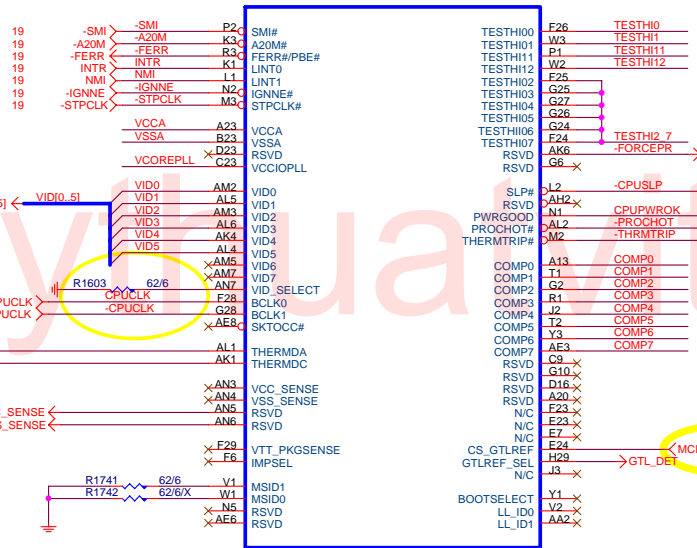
19 -SMI -SMI P2 SMI#
19 -A20M -A20M K3 A20M#
19 -FERR -FERR R3 FERR#/PBE#
19 INTR INTR K1 LINT0
19 NMI NMI L1 LINT1
19 -IGNNE -IGNNE N2 IGNNE#
19 -STPCLK -STPCLK M3 STPCLK#

VCCA A23 VCCA
VSSA B23 VSSA
D23 RSVD
VCOREPLL C23 VCCIOPLL

VID[0..5]
VID0 AM2 VID0
VID1 AL5 VID1
VID2 AM3 VID2
VID3 AL6 VID3
VID4 AK4 VID4
VID5 AL4 VID5
AM5 VID6
AM7 VID7
R1603 62/6 AN7 VID_SELECT
CPUCLK CPUCLK F28 BCLK0
PUCLK -CPUCLK G28 BCLK1
AE8 SKTOCC#

AL1 THERMDA
AK1 THERMDC

AN3 VCC_SENSE
AN4 VSS_SENSE
_SENSE AN5 RSVD
_SENSE AN6 RSVD

F29 VTT_PKGSENSE
F6 IMPSEL

R1741 62/6 V1 MSID1
R1742 62/6/X W1 MSID0
N5 RSVD
AE6 RSVD

TESTHI00 F26 TESTHI0
TESTHI01 W3 TESTHI1
TESTHI10 P1 TESTHI11
TESTHI12 W2 TESTHI12
TESTHI02 F25
TESTHI03 G25
TESTHI04 G27
TESTHI05 G26
TESTHI06 G24
TESTHI07 F24 TESTHI2_7
RSVD AK6 -FORCEPR
RSVD G6

SLP# L2 -CPUSLP
RSVD AH2
PWRGOOD N1 CPUPWROK
PROCHOT# AL2 -PROCHOT
THERMTRIP# M2 -THRMTRIP

COMP0 A13 COMP0
COMP1 T1 COMP1
COMP2 G2 COMP2
COMP3 R1 COMP3
COMP4 J2 COMP4
COMP5 T2 COMP5
COMP6 Y3 COMP6
COMP7 AE3 COMP7
RSVD C9
RSVD G10
RSVD D16
RSVD A20
N/C F23
N/C F23
N/C E7
CS_GTLREF E24 MCI
GTLREF_SEL H29 GTL_DET
N/C J3

BOOTSELECT Y1
LL_ID0 V2
LL_ID1 AA2